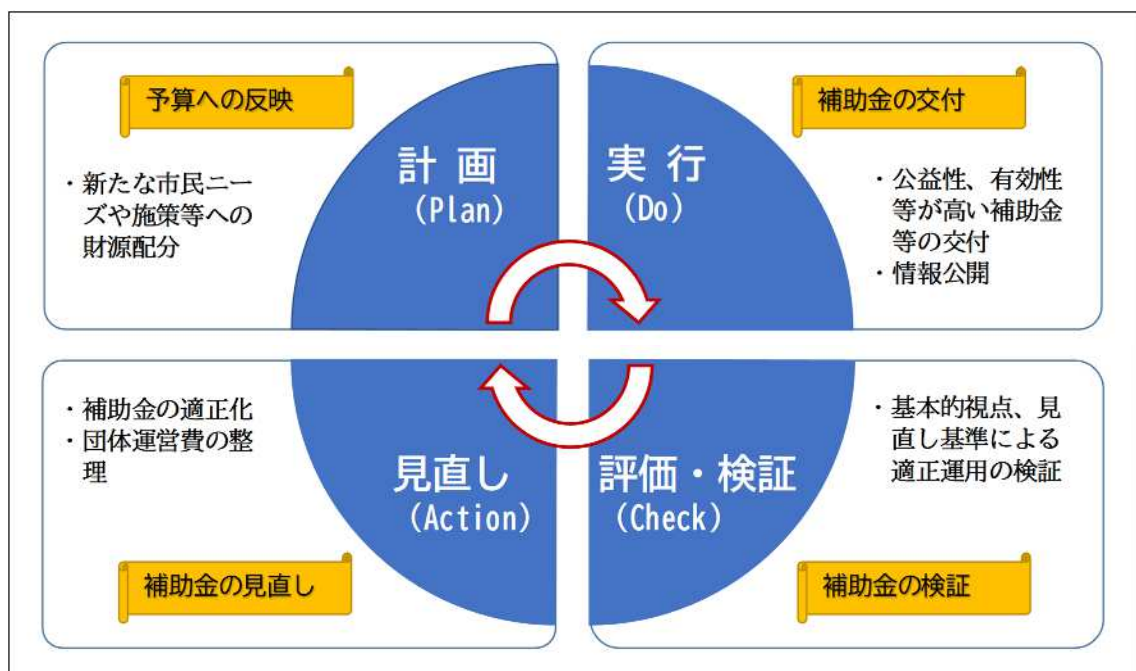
予算への反映

・新たな市民ニーズや施策等への財源配分

計画
(Plan)

実行
(Do)

補助金の交付

・公益性、有効性等が高い補助金等の交付
・情報公開

・補助金の適正化
・団体運営費の整理

見直し
(Action)

補助金の見直し

評価・検証
(Check)

・基本的視点、見直し基準による適正運用の検証

補助金の検証